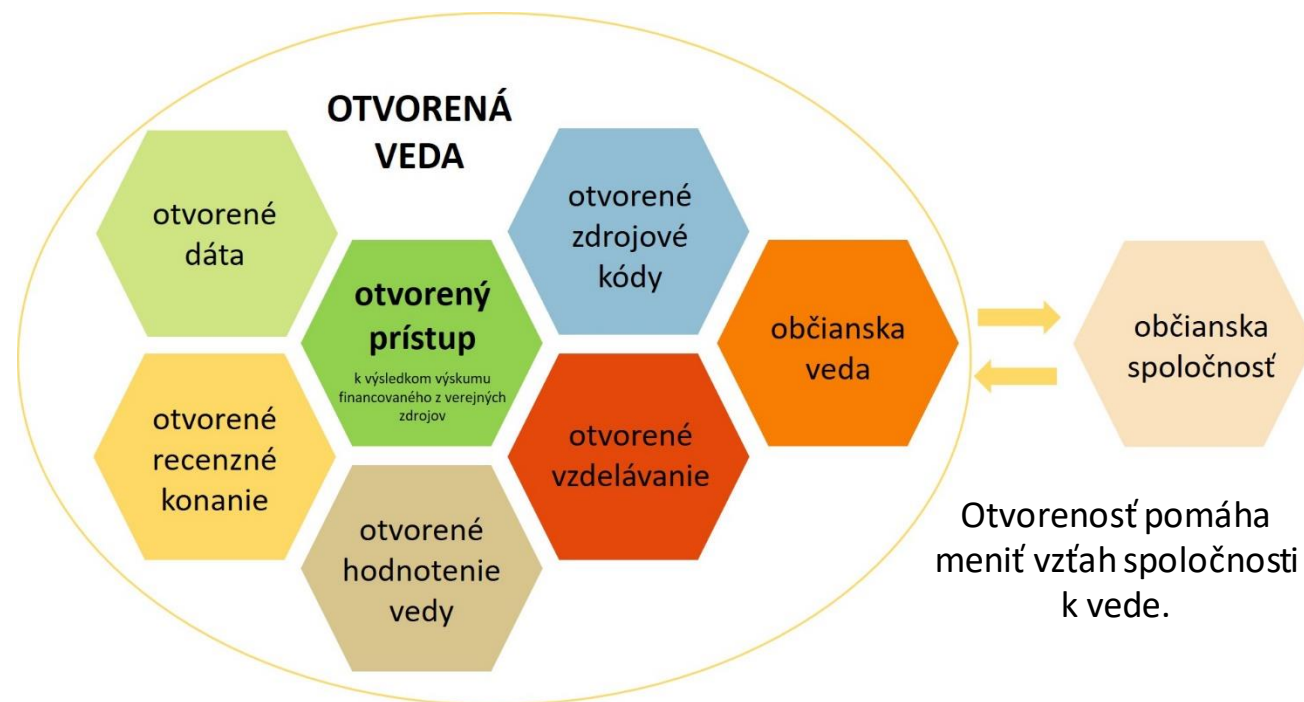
OTVORENÁ VEDA

otvorené dáta

otvorený prístup
k výsledkom výskumu financovaného z verejných zdrojov

otvorené zdrojové kódy

občianska veda

otvorené recenzné konanie

otvorené vzdelávanie

otvorené hodnotenie vedy

občianska spoločnosť

Otvorenosť pomáha meniť vzťah spoločnosti k vede.